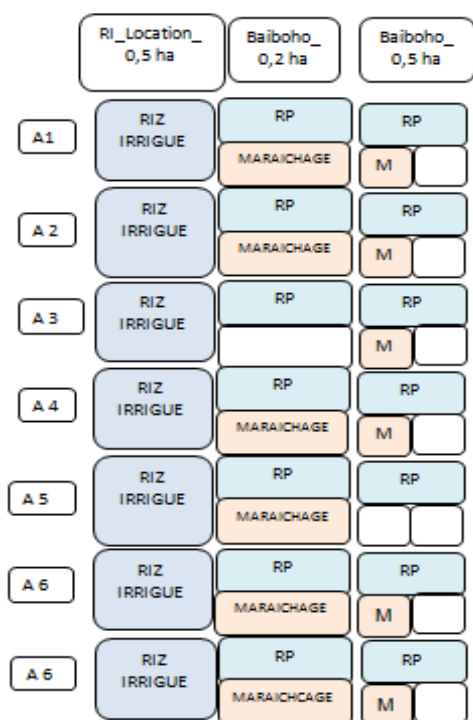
| | RI_Location_ 0,5 ha | Baiboho_ 0,2 ha | Baiboho_ 0,5 ha |
|---|---|---|---|
| A1 | RIZ IRRIGUE | RP / MARAICHAGE | RP / M |
| A 2 | RIZ IRRIGUE | RP / MARAICHAGE | RP / M |
| A 3 | RIZ IRRIGUE | RP | RP / M |
| A 4 | RIZ IRRIGUE | RP / MARAICHAGE | RP / M |
| A 5 | RIZ IRRIGUE | RP / MARAICHAGE | RP |
| A 6 | RIZ IRRIGUE | RP / MARAICHAGE | RP / M |
| A 6 | RIZ IRRIGUE | RP / MARAICHCAGE | RP / M |